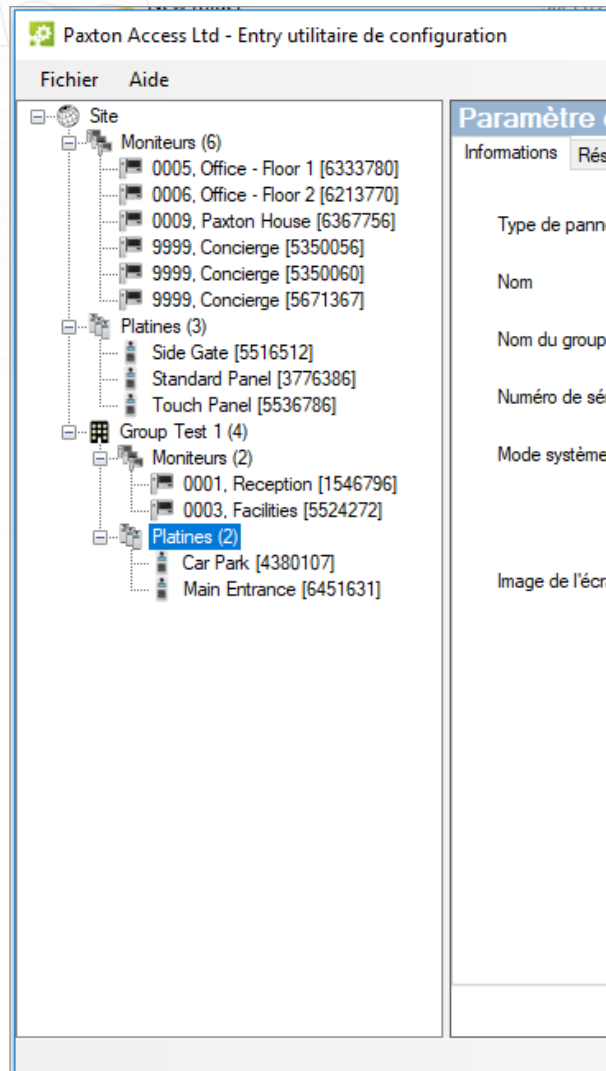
Paxton Access Ltd - Entry utilitaire de configuration

Fichier Aide

Site
Moniteurs (6)
0005, Office - Floor 1 [6333780]
0006, Office - Floor 2 [6213770]
0009, Paxton House [6367756]
9999, Concierge [5350056]
9999, Concierge [5350060]
9999, Concierge [5671367]
Platines (3)
Side Gate [5516512]
Standard Panel [3776386]
Touch Panel [5536786]
Group Test 1 (4)
Moniteurs (2)
0001, Reception [1546796]
0003, Facilities [5524272]
Platines (2)
Car Park [4380107]
Main Entrance [6451631]

Paramètre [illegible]

Informations Rés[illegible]

Type de pann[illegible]

Nom

Nom du group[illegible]

Numéro de sé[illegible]

Mode système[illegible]

Image de l'écr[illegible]